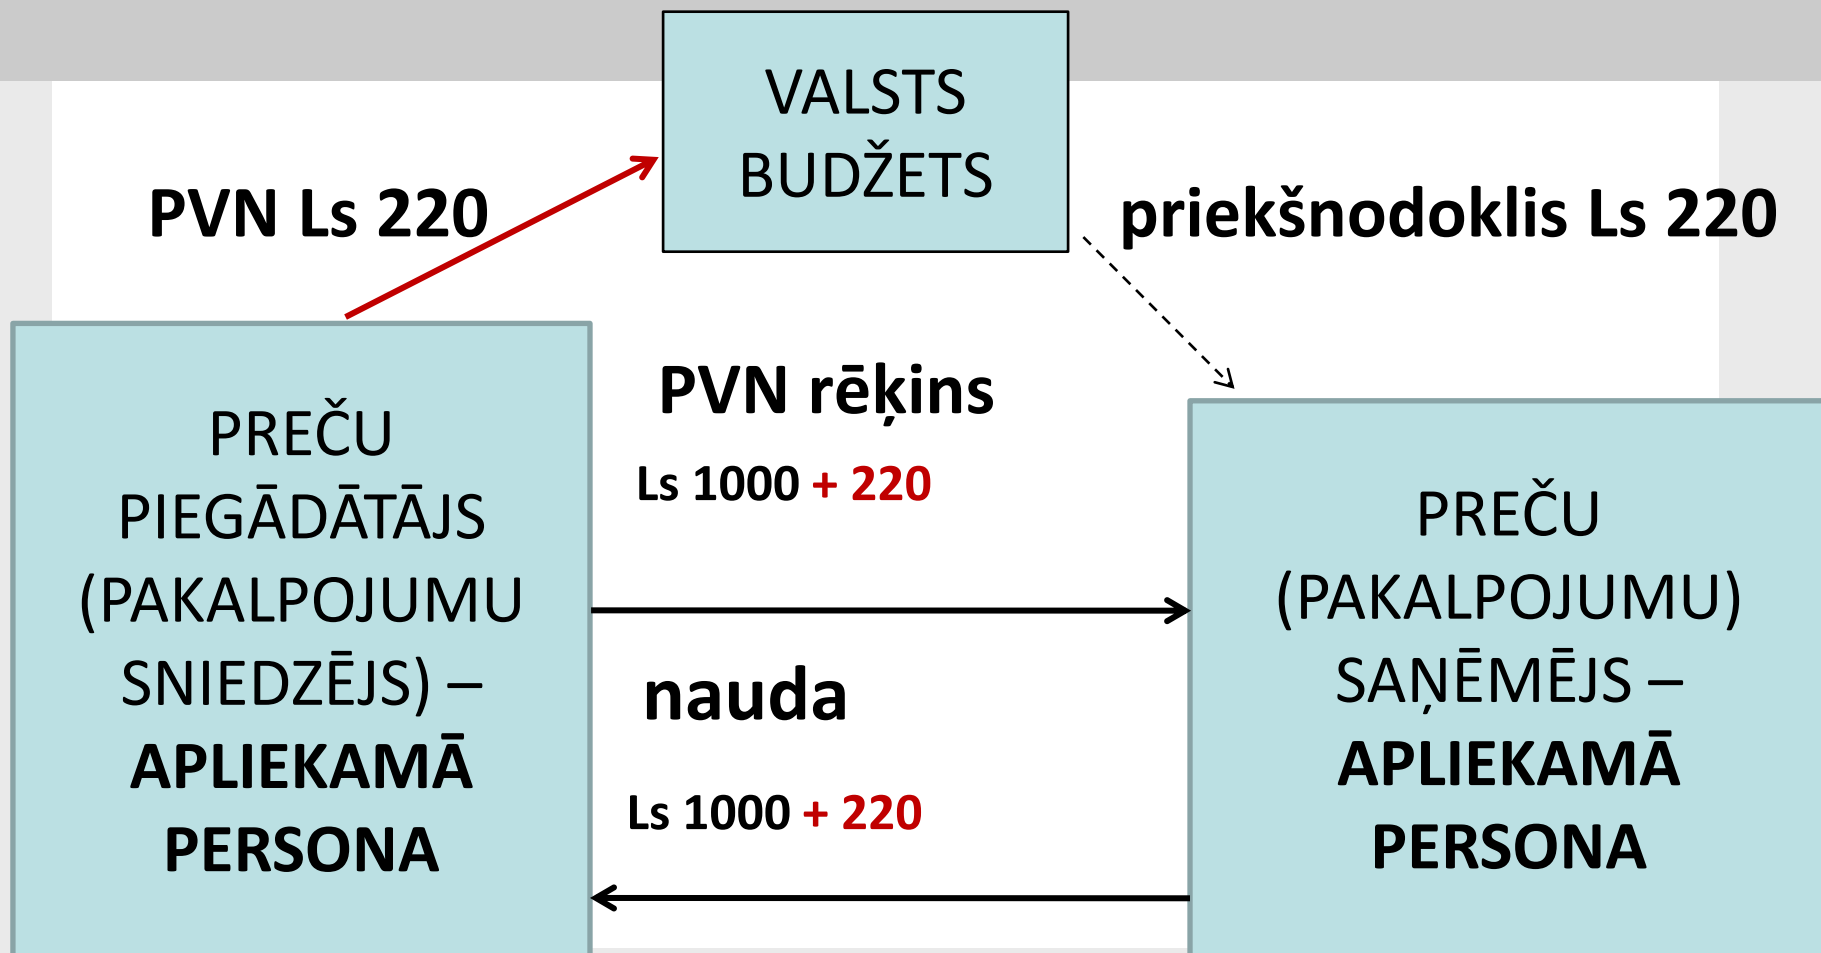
VALSTS BUDŽETS

PVN Ls 220

priekšnodoklis Ls 220

PREČU PIEGĀDĀTĀJS (PAKALPOJUMU SNIEDZĒJS) – APLIEKAMĀ PERSONA

PVN rēķins

Ls 1000 + 220

nauda

Ls 1000 + 220

PREČU (PAKALPOJUMU) SAŅĒMĒJS – APLIEKAMĀ PERSONA